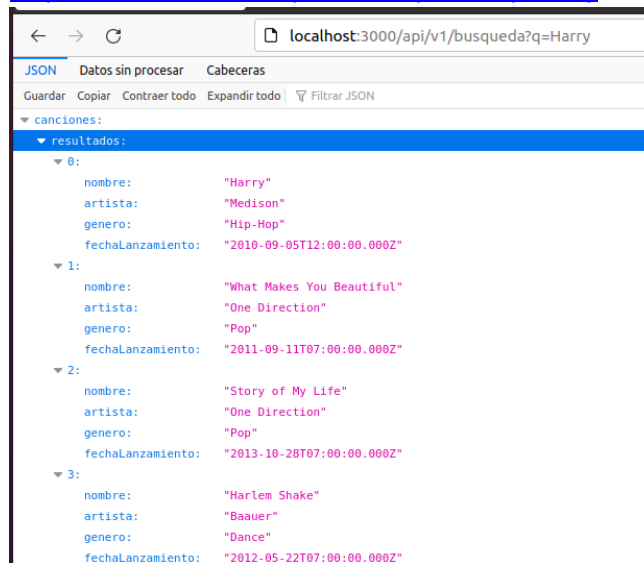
localhost:3000/api/v1/busqueda?q=Harry

JSON Datos sin procesar Cabeceras

Guardar Copiar Contraer todo Expandir todo Filtrar JSON

canciones:
resultados:
0:
nombre: "Harry"
artista: "Medison"
genero: "Hip-Hop"
fechaLanzamiento: "2010-09-05T12:00:00.000Z"
1:
nombre: "What Makes You Beautiful"
artista: "One Direction"
genero: "Pop"
fechaLanzamiento: "2011-09-11T07:00:00.000Z"
2:
nombre: "Story of My Life"
artista: "One Direction"
genero: "Pop"
fechaLanzamiento: "2013-10-28T07:00:00.000Z"
3:
nombre: "Harlem Shake"
artista: "Baauer"
genero: "Dance"
fechaLanzamiento: "2012-05-22T07:00:00.000Z"